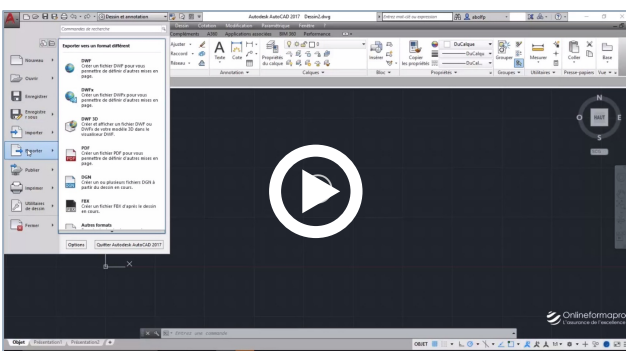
Dessin et annotation
Autodesk AutoCAD 2017 Dessin2.dwg
Entrez mot-clé ou expression
abolfp
Commandes de recherche
Dessin Création Modification Paramétrique Fenêtre
Compléments A360 Applications associées BIM 360 Performance
Exporter vers un format différent
Nouveau
Ouvrir
Enregistrer
Enregistrer sous
Importer
Exporter
Publier
Imprimer
Utilitaires de dessin
Fermer
DWF
Créer un fichier DWF pour vous permettre de définir d'autres mises en page.
DWFx
Créer un fichier DWFx pour vous permettre de définir d'autres mises en page.
DWF 3D
Créer et afficher un fichier DWF ou DWFx de votre modèle 3D dans le visualiseur DWF.
PDF
Créer un fichier PDF pour vous permettre de définir d'autres mises en page.
DGN
Créer un ou plusieurs fichiers DGN à partir du dessin en cours.
FBX
Créer un fichier FBX à partir du dessin en cours.
Autres formats
Options
Quitter Autodesk AutoCAD 2017
Ajuster
Raccord
Réseau
Texte
Cote
Propriétés du calque
Annotation
Calques
Insérer
Bloc
Copier les propriétés
DuCalque
Propriétés
Grouper
Groupes
Mesurer
Utilitaires
Coller
Presse-papiers
Base
Vue
N
HAUT
S
O
Onlineformapro
L'assurance de l'excellence
Entrez une commande
Objet
Présentation1
Présentation2
OBJET